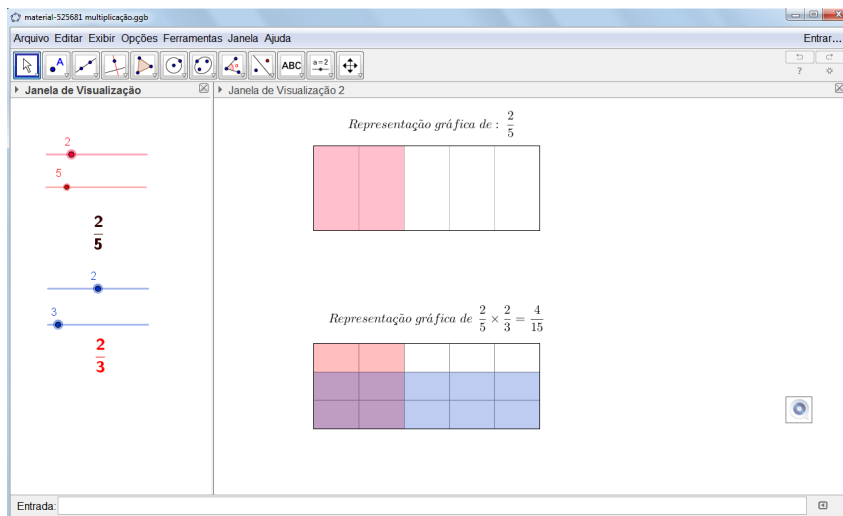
material-525681 multiplicação.ggb

Arquivo Editar Exibir Opções Ferramentas Janela Ajuda

Entrar...

ABC

a = 2

?

Janela de Visualização

Janela de Visualização 2

2

5

$\frac{2}{5}$

2

3

$\frac{2}{3}$

$Representação\ gráfica\ de:\ \frac{2}{5}$

$Representação\ gráfica\ de\ \frac{2}{5} \times \frac{2}{3} = \frac{4}{15}$

Entrada: